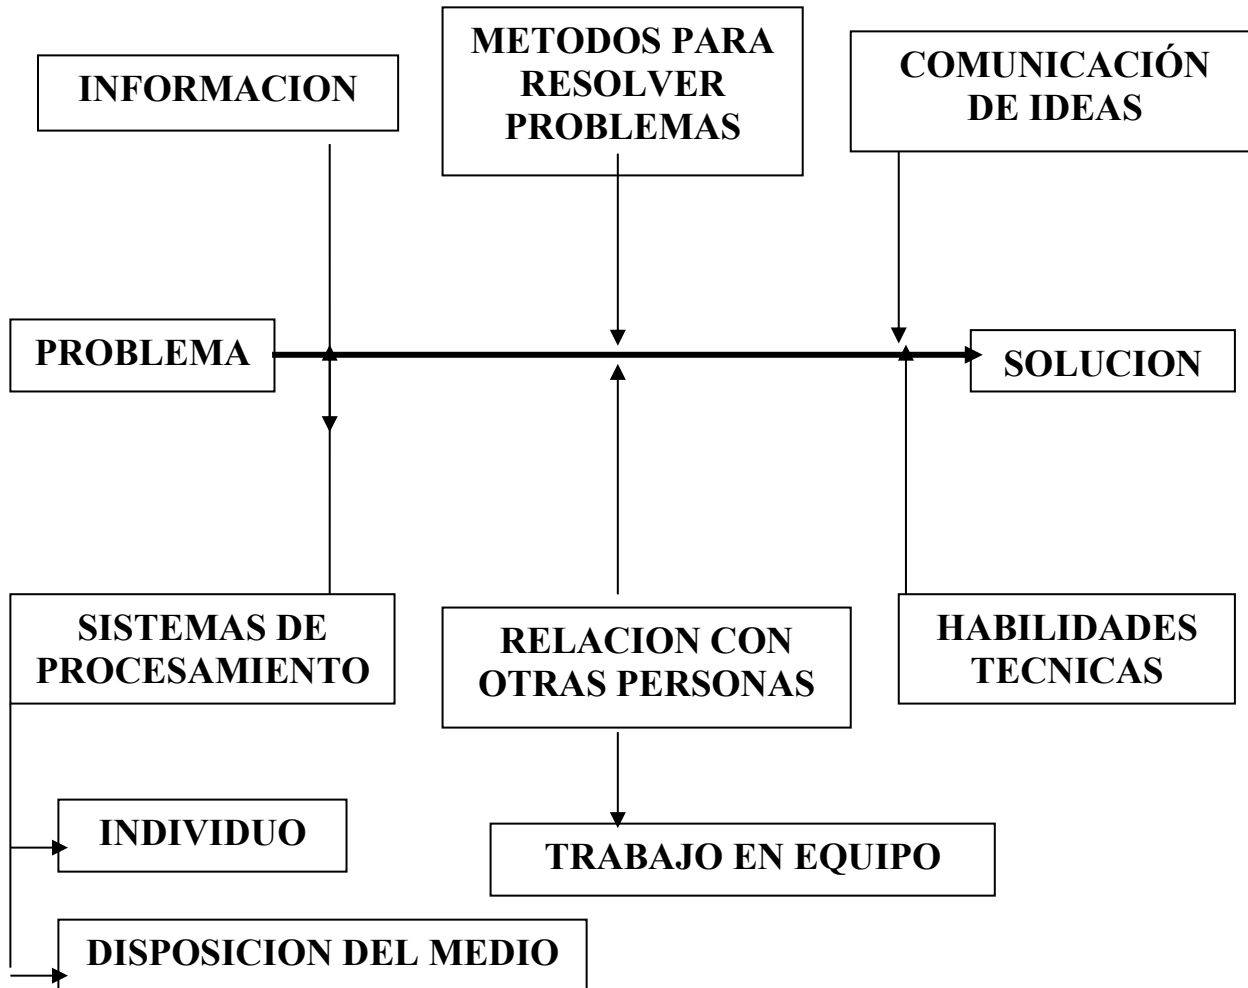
INFORMACION

METODOS PARA RESOLVER PROBLEMAS

COMUNICACIÓN DE IDEAS

PROBLEMA

SOLUCION

SISTEMAS DE PROCESAMIENTO

RELACION CON OTRAS PERSONAS

HABILIDADES TECNICAS

INDIVIDUO

TRABAJO EN EQUIPO

DISPOSICION DEL MEDIO